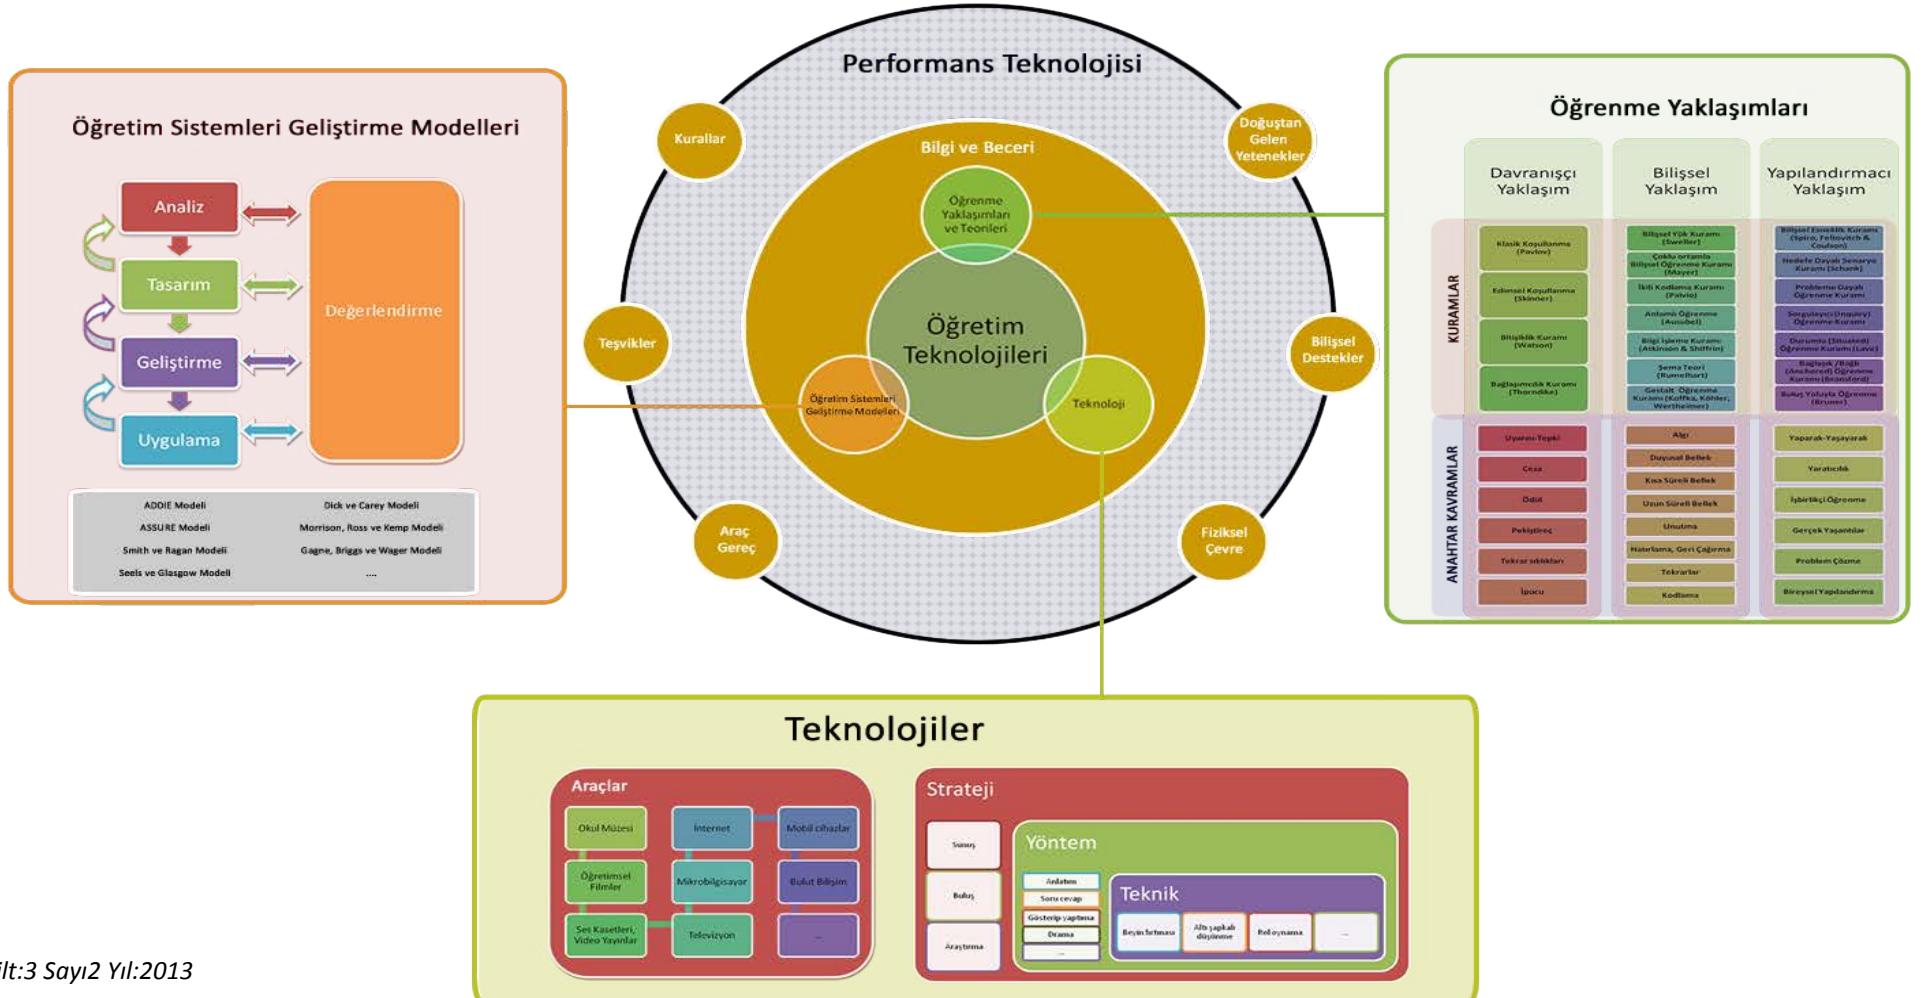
Öğretim Sistemleri Geliştirme Modelleri

Analiz
Tasarım
Geliştirme
Uygulama
Değerlendirme

ADDIE Modeli
Dick ve Carey Modeli
ASSURE Modeli
Morrison, Ross ve Kemp Modeli
Smith ve Ragan Modeli
Gagne, Briggs ve Wager Modeli
Seels ve Glasgow Modeli
...

Performans Teknolojisi

Kurallar
Doğuştan Gelen Yetenekler
Teşvikler
Bilişsel Destekler
Araç Gereç
Fiziksel Çevre

Bilgi ve Beceri
Öğrenme Yaklaşımları ve Teorileri
Öğretim Teknolojileri
Öğretim Sistemleri Geliştirme Modelleri
Teknoloji

Öğrenme Yaklaşımları

Davranışçı Yaklaşım
Bilişsel Yaklaşım
Yapılandırmacı Yaklaşım

KURAMLAR
Klasik Koşullanma (Pavlov)
Edimsel Koşullanma (Skinner)
Bitişiklik Kuramı (Watson)
Bağlaşımcılık Kuramı (Thorndike)
Bilişsel Yük Kuramı (Sweller)
Çoklu ortamla Bilişsel Öğrenme Kuramı (Mayer)
İkili Kodlama Kuramı (Paivio)
Anlamlı Öğrenme (Ausubel)
Bilgi İşleme Kuramı (Atkinson & Shiffrin)
Şema Teori (Rumelhart)
Gestalt Öğrenme Kuramı (Koffka, Kohler, Wertheimer)
Bilişsel Esneklik Kuramı (Spiro, Feltovitch & Coulson)
Hedefe Dayalı Senaryo Kuramı (Schank)
Probleme Dayalı Öğrenme Kuramı
Sorgulayıcı (Inquiry) Öğrenme Kuramı
Durumlu (Situated) Öğrenme Kuramı (Lave)
Bağlaşık (Anchored) Öğrenme Kuramı (Bransford)
Buluş Yoluyla Öğrenme (Bruner)

ANAHTAR KAVRAMLAR
Uyarıcı-Tepki
Ceza
Ödül
Pekiştireç
Tekrar-alıştırmalar
İpucu
Algı
Duyusal Bellek
Kısa Süreli Bellek
Uzun Süreli Bellek
Unutma
Hatırlama, Geri Çağırma
Tekrarlar
Kodlama
Yaparak-Yaşayarak
Yaratıcılık
İşbirlikçi Öğrenme
Gerçek Yaşantılar
Problem Çözme
Bireysel Yapılandırma

Teknolojiler

Araçlar
Okul Müzesi
İnternet
Mobil cihazlar
Öğretimsel Filmler
Mikrobilgisayar
Bulut Bilişim
Ses Kasetleri, Video Yayınlar
Televizyon
...

Strateji
Sunuş
Buluş
Araştırma
Yöntem
Anlatım
Soru cevap
Gösterip yaptırma
Drama
...
Teknik
Beyin fırtınası
Altı şapkalı düşünme
Rol oynama
...

ilt:3 Sayı2 Yıl:2013